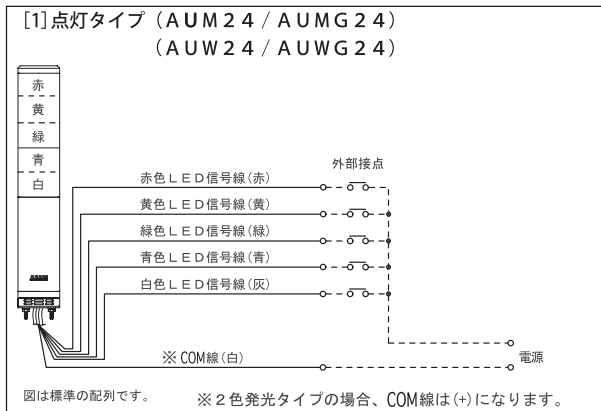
[1]点灯タイプ（AUM24／AUMG24）
（AUW24／AUWG24）

赤
黄
緑
青
白

外部接点

赤色ＬＥＤ信号線(赤)
黄色ＬＥＤ信号線(黄)
緑色ＬＥＤ信号線(緑)
青色ＬＥＤ信号線(青)
白色ＬＥＤ信号線(灰)

※COM線(白)

電源

図は標準の配列です。

※２色発光タイプの場合、COM線は(+)になります。